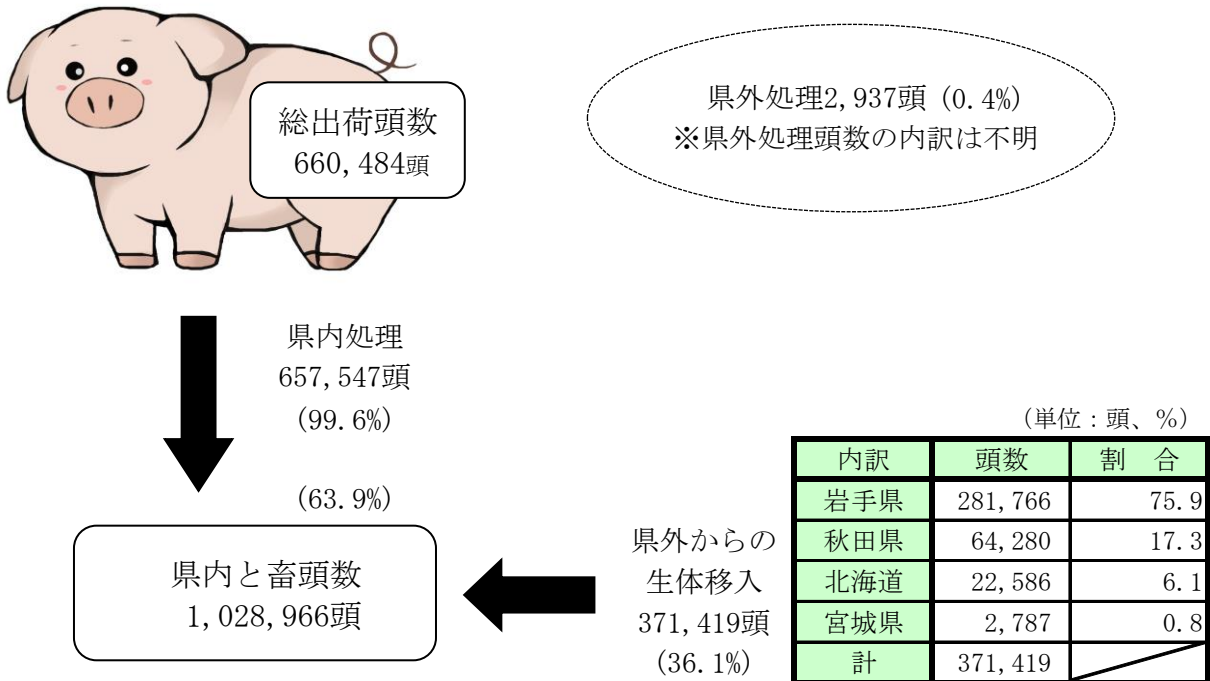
総出荷頭数
660, 484頭

県外処理2, 937頭（0. 4%）
※県外処理頭数の内訳は不明

県内処理
657, 547頭
（99. 6%）

（63. 9%）

県内と畜頭数
1, 028, 966頭

県外からの
生体移入
371, 419頭
（36. 1%）

（単位：頭、%）

| 内訳 | 頭数 | 割　合 |
|---|---|---|
| 岩手県 | 281, 766 | 75. 9 |
| 秋田県 | 64, 280 | 17. 3 |
| 北海道 | 22, 586 | 6. 1 |
| 宮城県 | 2, 787 | 0. 8 |
| 計 | 371, 419 | |